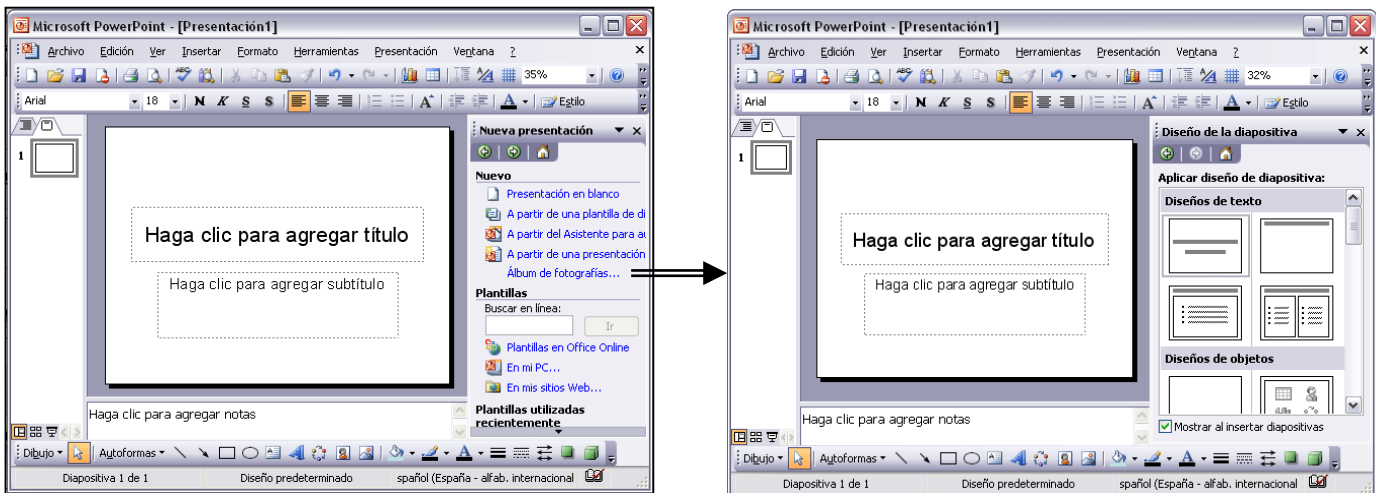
Microsoft PowerPoint - [Presentación1]

Archivo Edición Ver Insertar Formato Herramientas Presentación Ventana ?

35%

Arial 18 N K S S A Estilo

1

Haga clic para agregar título

Haga clic para agregar subtítulo

Haga clic para agregar notas

Nueva presentación

Nuevo

Presentación en blanco

A partir de una plantilla de di

A partir del Asistente para au

A partir de una presentación

Álbum de fotografías...

Plantillas

Buscar en línea:

Ir

Plantillas en Office Online

En mi PC...

En mis sitios Web...

Plantillas utilizadas recientemente

Dibujo Autoformas

Diapositiva 1 de 1 Diseño predeterminado spañol (España - alfab. internacional

Microsoft PowerPoint - [Presentación1]

Archivo Edición Ver Insertar Formato Herramientas Presentación Ventana ?

32%

Arial 18 N K S S A Estilo

1

Haga clic para agregar título

Haga clic para agregar subtítulo

Haga clic para agregar notas

Diseño de la diapositiva

Aplicar diseño de diapositiva:

Diseños de texto

Diseños de objetos

Mostrar al insertar diapositivas

Dibujo Autoformas

Diapositiva 1 de 1 Diseño predeterminado spañol (España - alfab. internacional